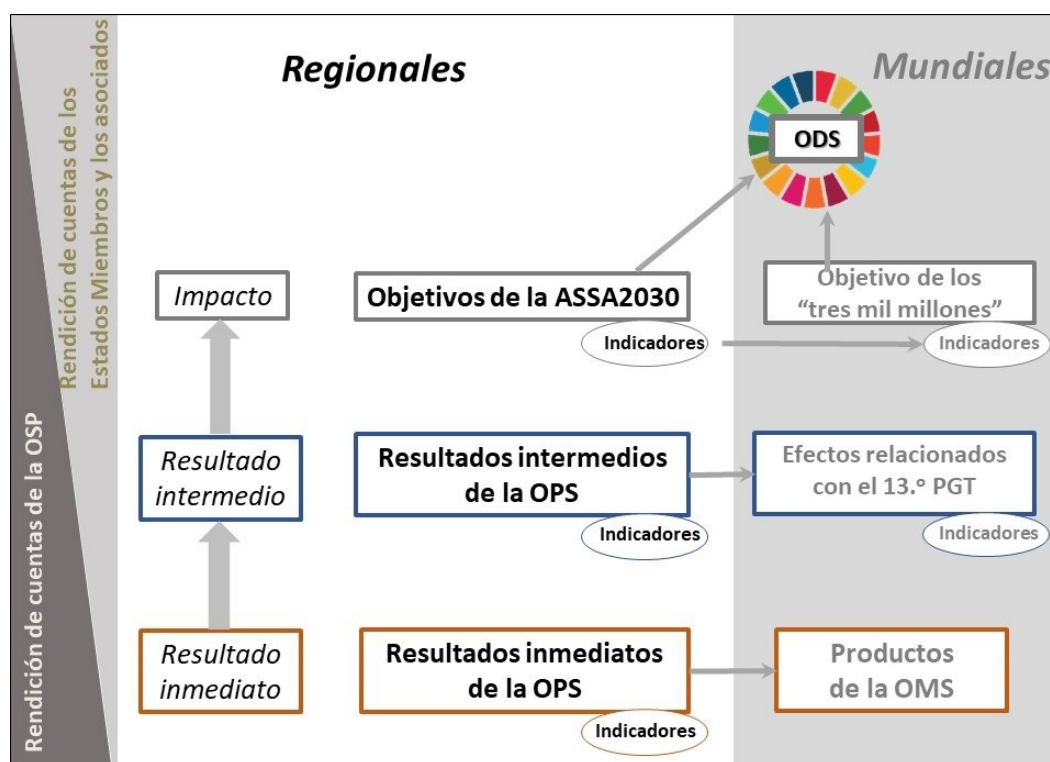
Rendición de cuentas de los Estados Miembros y los asociados

Rendición de cuentas de la OSP

Regionales

Mundiales

ODS

Impacto

Objetivos de la ASSA2030

Indicadores

Objetivo de los "tres mil millones"

Indicadores

Resultado intermedio

Resultados intermedios de la OPS

Indicadores

Efectos relacionados con el 13.º PGT

Indicadores

Resultado inmediato

Resultados inmediatos de la OPS

Indicadores

Productos de la OMS